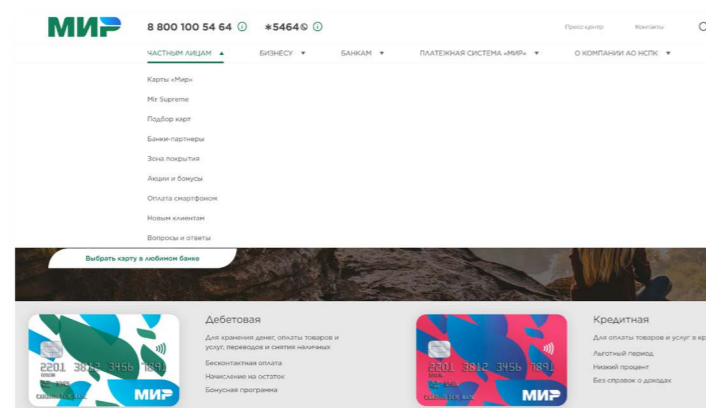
МИР

8 800 100 54 64 ⓘ *5464 ⓘ

Пресс-центр Контакты

ЧАСТНЫМ ЛИЦАМ ▲ БИЗНЕСУ ▼ БАНКАМ ▼ ПЛАТЕЖНАЯ СИСТЕМА «МИР» ▼ О КОМПАНИИ АО НСПК ▼

Карты «Мир»
Mir Supreme
Подбор карт
Банки-партнеры
Зона покрытия
Акции и бонусы
Оплата смартфоном
Новым клиентам
Вопросы и ответы

Выбрать карту в любимом банке

2201 3812 3456 7891
МИР

Дебетовая
Для хранения денег, оплаты товаров и услуг, переводов и снятия наличных
Бесконтактная оплата
Начисление на остаток
Бонусная программа

2201 3812 3456 7891
МИР

Кредитная
Для оплаты товаров и услуг в кр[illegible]
Льготный период
Низкий процент
Без справок о доходах